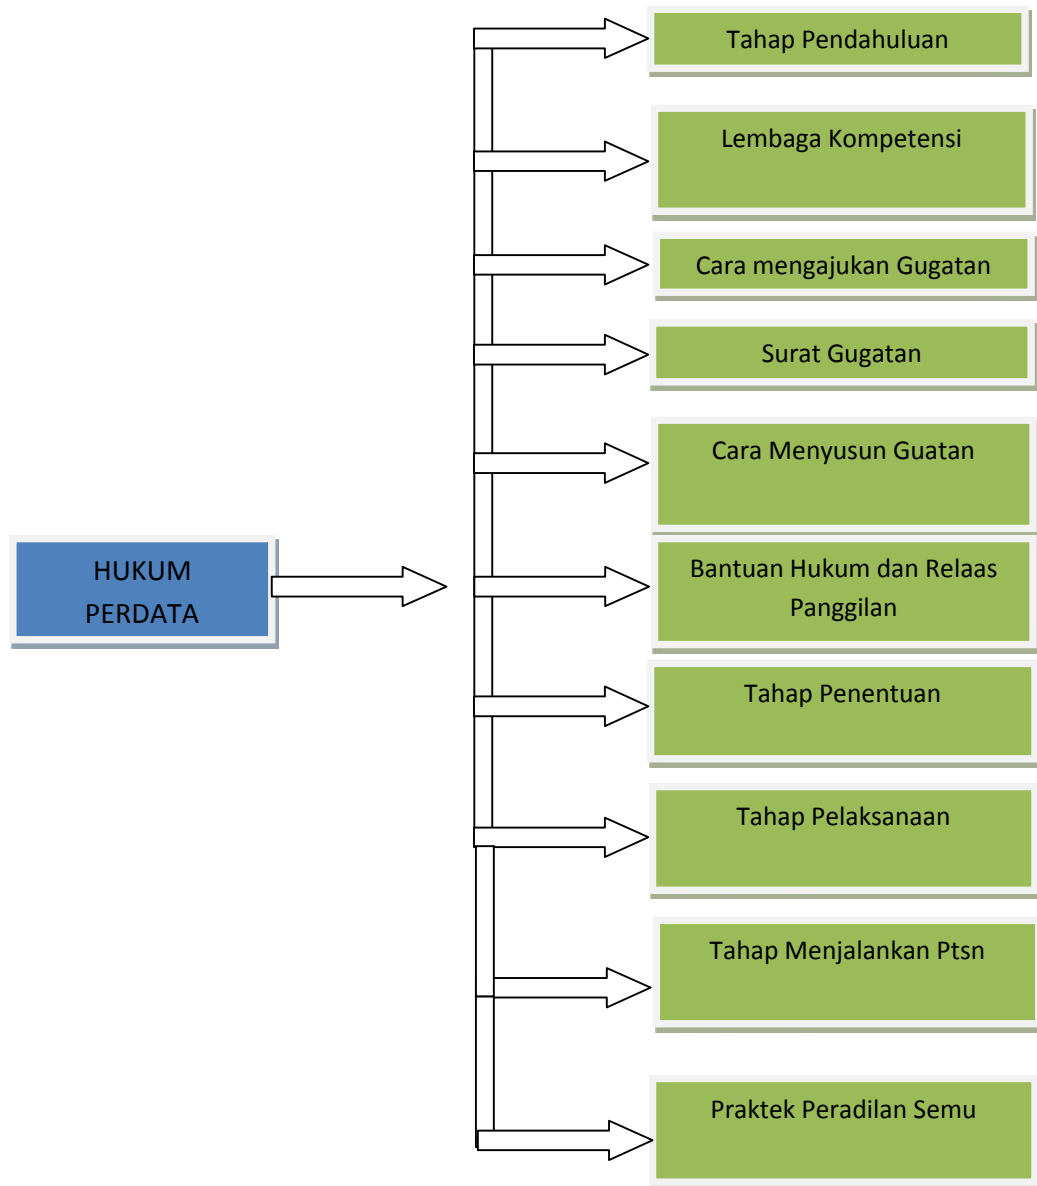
HUKUM PERDATA

Tahap Pendahuluan

Lembaga Kompetensi

Cara mengajukan Gugatan

Surat Gugatan

Cara Menyusun Guatan

Bantuan Hukum dan Relaas Panggilan

Tahap Penentuan

Tahap Pelaksanaan

Tahap Menjalankan Ptsn

Praktek Peradilan Semu